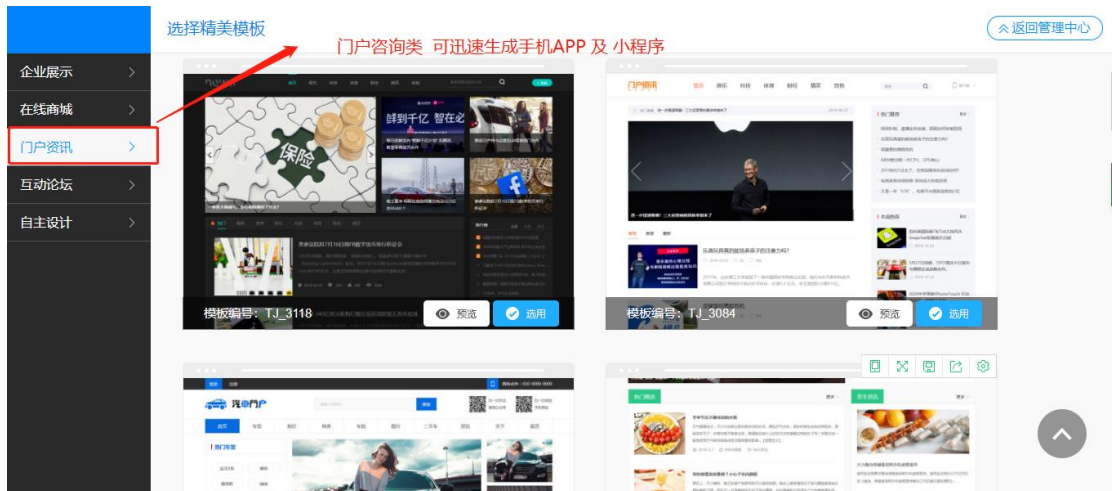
选择精美模板

门户咨询类 可迅速生成手机APP 及 小程序

返回管理中心

企业展示

在线商城

门户资讯

互动论坛

自主设计

賺到千亿 智在心

保险

门户资讯

模板编号：TJ_3118

预览

选用

模板编号：TJ_3084

预览

选用

汽车门户

热门车型

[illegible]